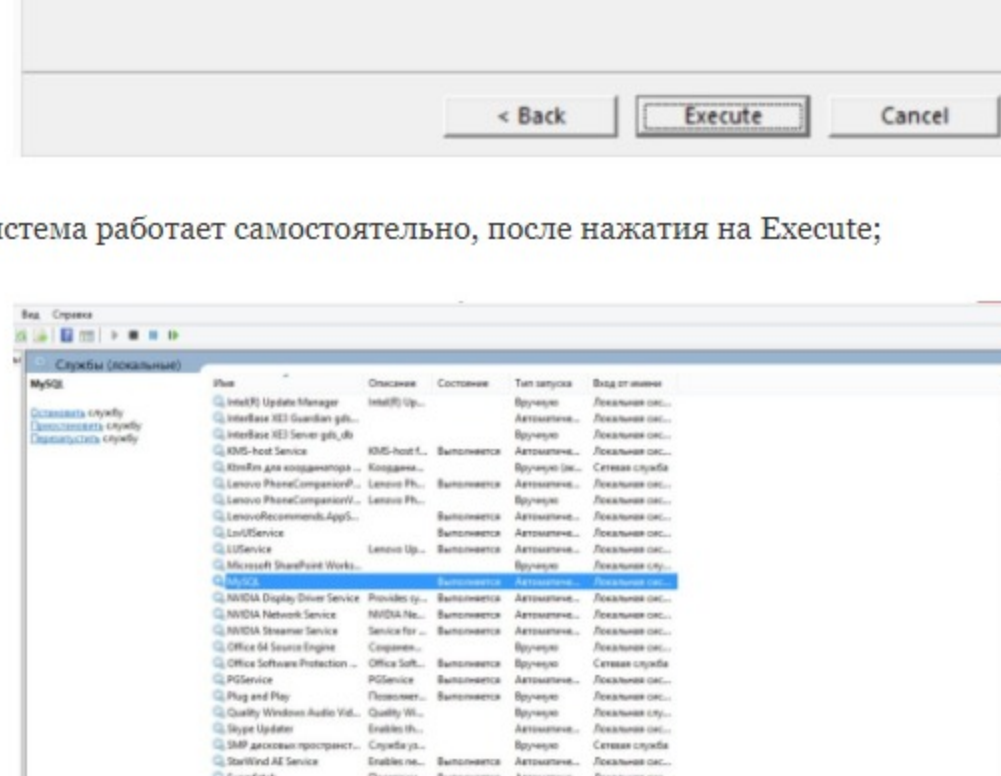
< Back

Execute

Cancel

истема работает самостоятельно, после нажатия на Execute;

Вид Справка

Службы (локальные)

MySQL

Остановить службу
Приостановить службу
Перезапустить службу

| Имя | Описание | Состояние | Тип запуска | Вход от имени |
|---|---|---|---|---|
| Intel(R) Update Manager | Intel(R) Up... | | Вручную | Локальная сис... |
| InterBase XE3 Guardian gds... | | | Автоматиче... | Локальная сис... |
| InterBase XE3 Server gds_db | | | Вручную | Локальная сис... |
| KMS-host Service | KMS-host f... | Выполняется | Автоматиче... | Локальная сис... |
| KtmRm для координатора ... | Координ... | | Вручную (ак... | Сетевая служба |
| Lenovo PhoneCompanionP... | Lenovo Ph... | Выполняется | Автоматиче... | Локальная сис... |
| Lenovo PhoneCompanionV... | Lenovo Ph... | | Вручную | Локальная сис... |
| LenovoRecommends.AppS... | | Выполняется | Автоматиче... | Локальная сис... |
| LsvUIService | | Выполняется | Автоматиче... | Локальная сис... |
| LUService | Lenovo Up... | Выполняется | Автоматиче... | Локальная сис... |
| Microsoft SharePoint Works... | | | Вручную | Локальная слу... |
| MySQL | | Выполняется | Автоматиче... | Локальная сис... |
| NVIDIA Display Driver Service | Provides sy... | Выполняется | Автоматиче... | Локальная сис... |
| NVIDIA Network Service | NVIDIA Ne... | Выполняется | Автоматиче... | Локальная сис... |
| NVIDIA Streamer Service | Service for ... | Выполняется | Автоматиче... | Локальная сис... |
| Office 64 Source Engine | Сохранен... | | Вручную | Локальная сис... |
| Office Software Protection ... | Office Soft... | Выполняется | Вручную | Сетевая служба |
| PGService | PGService | Выполняется | Автоматиче... | Локальная сис... |
| Plug and Play | Позволяет... | Выполняется | Вручную | Локальная сис... |
| Quality Windows Audio Vid... | Quality Wi... | | Вручную | Локальная слу... |
| Skype Updater | Enables th... | | Автоматиче... | Локальная сис... |
| SMP дисковых пространст... | Служба уз... | | Вручную | Сетевая служба |
| StarWind AE Service | Enables ne... | Выполняется | Автоматиче... | Локальная сис... |